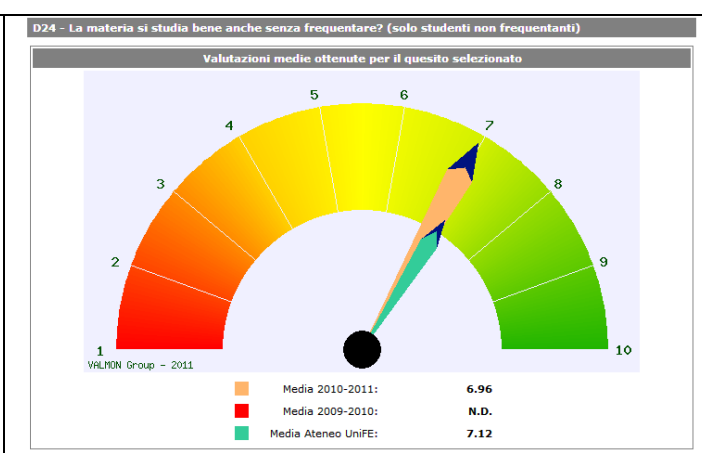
D24 - La materia si studia bene anche senza frequentare? (solo studenti non frequentanti)

Valutazioni medie ottenute per il quesito selezionato

1
2
3
4
5
6
7
8
9
10

VALMON Group - 2011

| | |
|---|---|
| Media 2010-2011: | 6.96 |
| Media 2009-2010: | N.D. |
| Media Ateneo UniFE: | 7.12 |